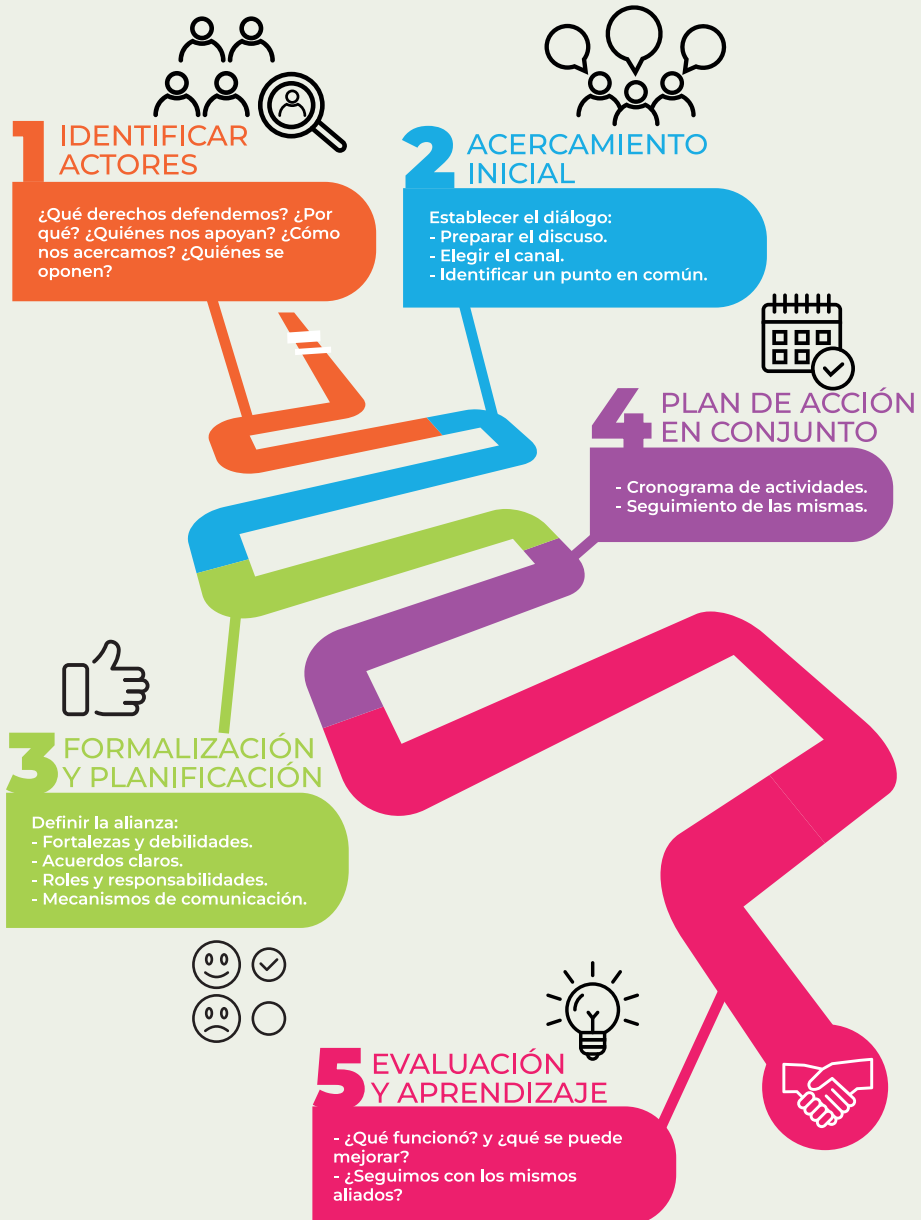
1 IDENTIFICAR ACTORES

¿Qué derechos defendemos? ¿Por qué? ¿Quiénes nos apoyan? ¿Cómo nos acercamos? ¿Quiénes se oponen?

2 ACERCAMIENTO INICIAL

Establecer el diálogo:
- Preparar el discuso.
- Elegir el canal.
- Identificar un punto en común.

4 PLAN DE ACCIÓN EN CONJUNTO

- Cronograma de actividades.
- Seguimiento de las mismas.

3 FORMALIZACIÓN Y PLANIFICACIÓN

Definir la alianza:
- Fortalezas y debilidades.
- Acuerdos claros.
- Roles y responsabilidades.
- Mecanismos de comunicación.

5 EVALUACIÓN Y APRENDIZAJE

- ¿Qué funcionó? y ¿qué se puede mejorar?
- ¿Seguimos con los mismos aliados?